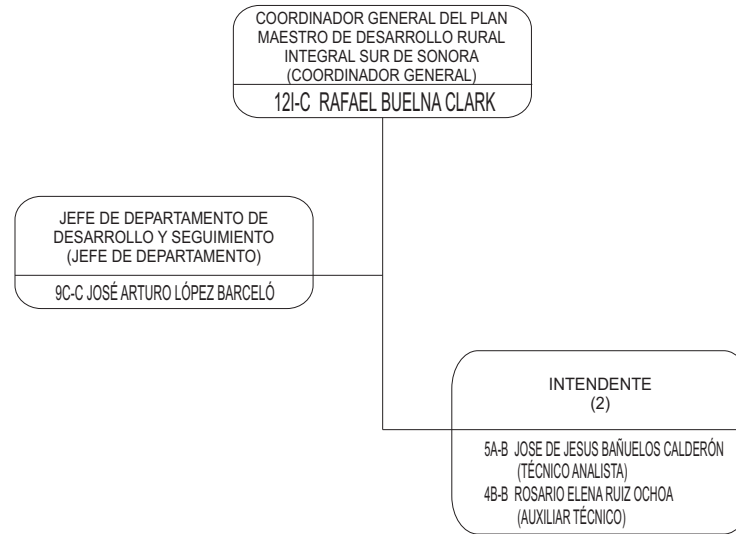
COORDINADOR GENERAL DEL PLAN MAESTRO DE DESARROLLO RURAL INTEGRAL SUR DE SONORA
(COORDINADOR GENERAL)

12I-C RAFAEL BUELNA CLARK

JEFE DE DEPARTAMENTO DE DESARROLLO Y SEGUIMIENTO
(JEFE DE DEPARTAMENTO)

9C-C JOSÉ ARTURO LÓPEZ BARCELÓ

INTENDENTE
(2)

5A-B JOSE DE JESUS BAÑUELOS CALDERÓN
(TÉCNICO ANALISTA)
4B-B ROSARIO ELENA RUIZ OCHOA
(AUXILIAR TÉCNICO)